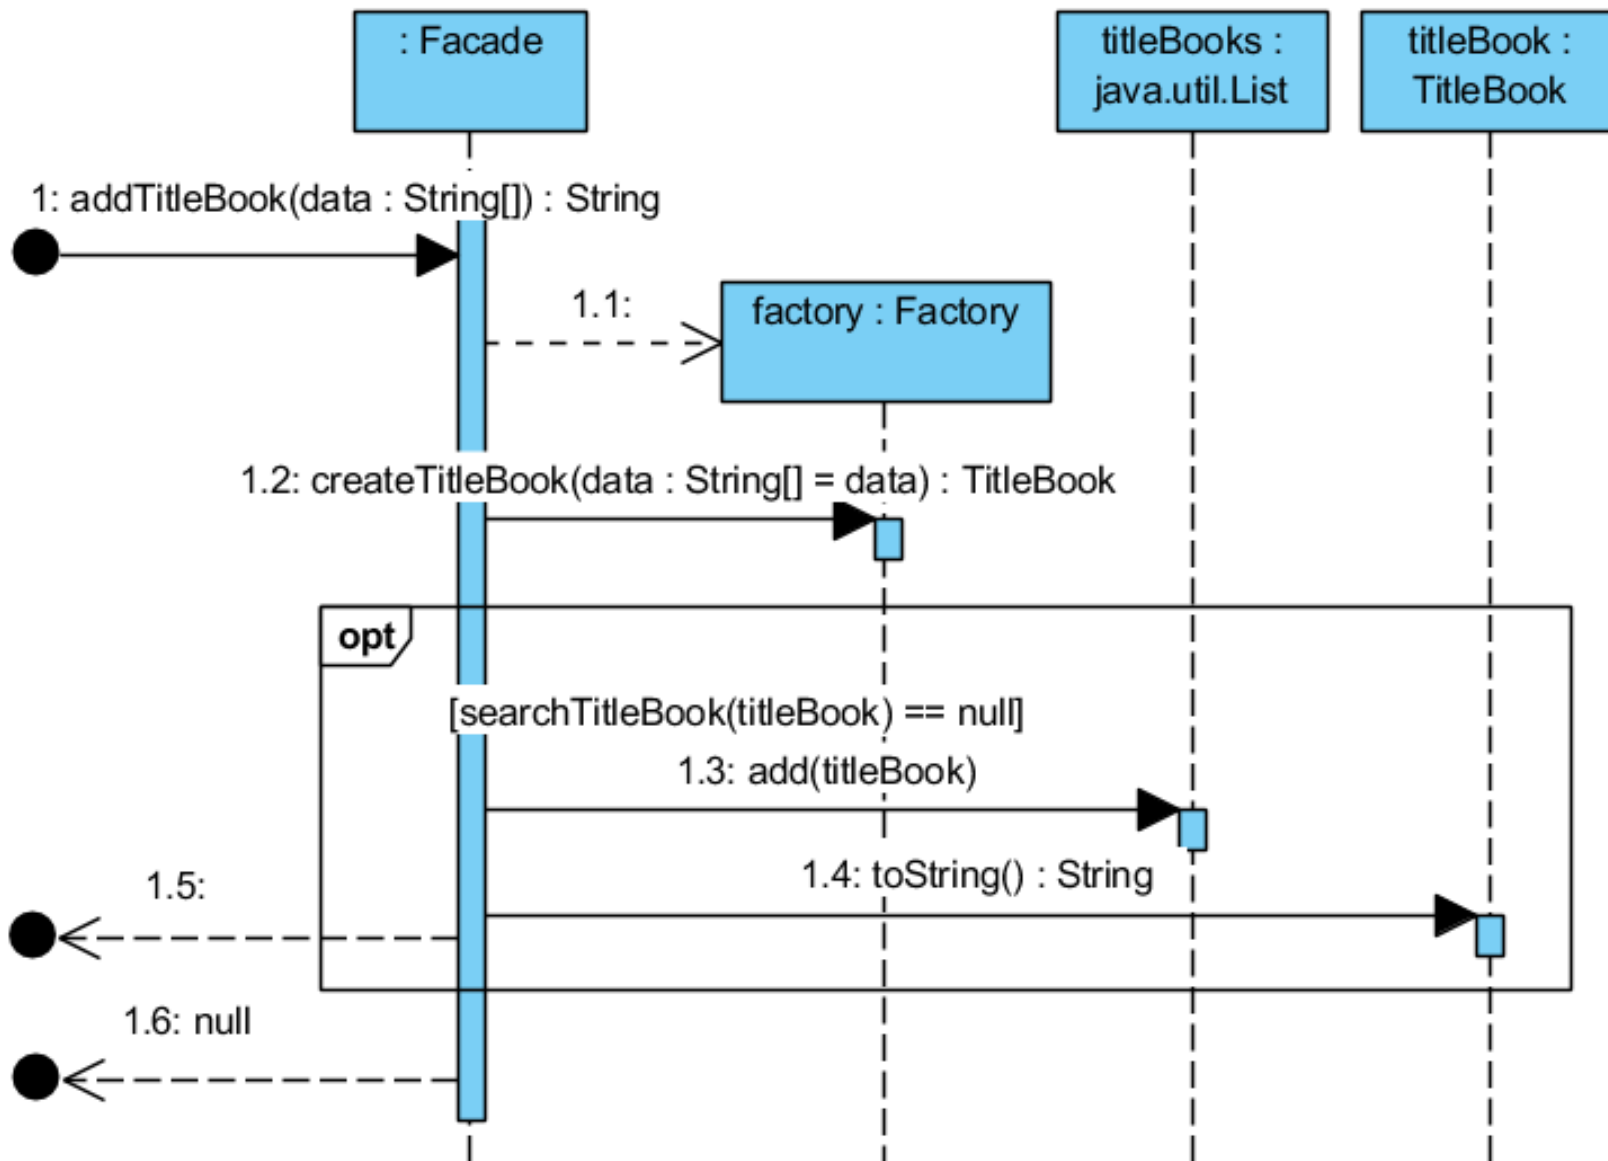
: Facade

titleBooks : java.util.List

titleBook : TitleBook

1: addTitleBook(data : String[]) : String

1.1:

factory : Factory

1.2: createTitleBook(data : String[] = data) : TitleBook

opt

[searchTitleBook(titleBook) == null]

1.3: add(titleBook)

1.4: toString() : String

1.5:

1.6: null